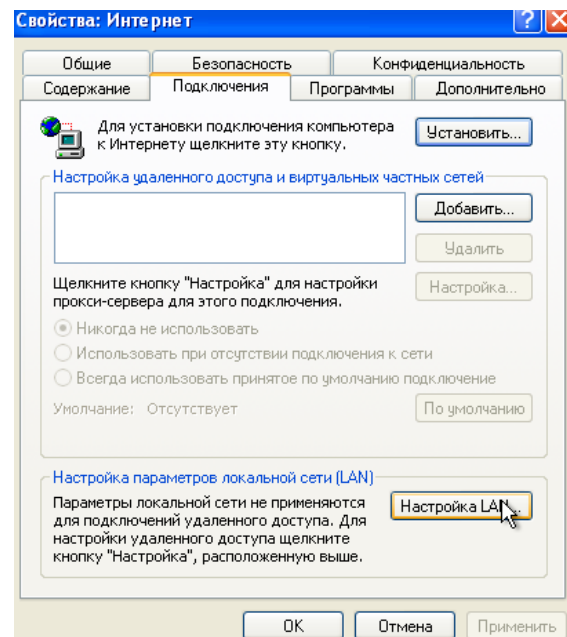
Свойства: Интернет

?

Общие | Безопасность | Конфиденциальность
Содержание | Подключения | Программы | Дополнительно

Для установки подключения компьютера к Интернету щелкните эту кнопку.

Установить...

Настройка удаленного доступа и виртуальных частных сетей

Добавить...

Удалить

Щелкните кнопку "Настройка" для настройки прокси-сервера для этого подключения.

Настройка...

Никогда не использовать

Использовать при отсутствии подключения к сети

Всегда использовать принятое по умолчанию подключение

Умолчание: Отсутствует

По умолчанию

Настройка параметров локальной сети (LAN)

Параметры локальной сети не применяются для подключений удаленного доступа. Для настройки удаленного доступа щелкните кнопку "Настройка", расположенную выше.

Настройка LAN...

OK

Отмена

Применить